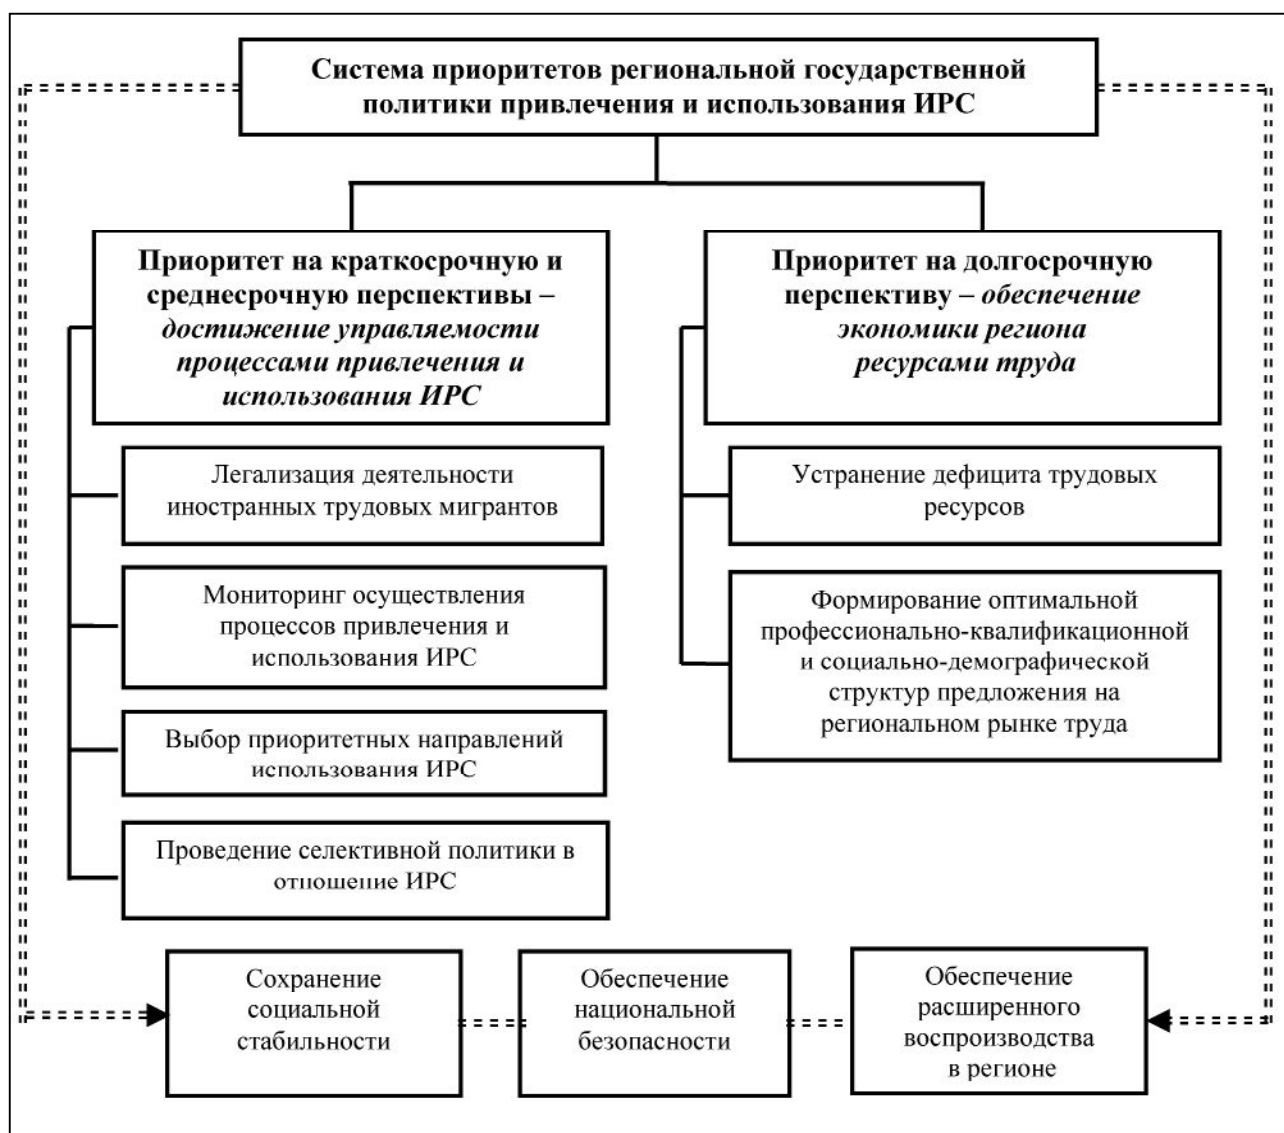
Система приоритетов региональной государственной политики привлечения и использования ИРС

Приоритет на краткосрочную и среднесрочную перспективы – *достижение управляемости процессами привлечения и использования ИРС*

Легализация деятельности иностранных трудовых мигрантов

Мониторинг осуществления процессов привлечения и использования ИРС

Выбор приоритетных направлений использования ИРС

Проведение селективной политики в отношение ИРС

Приоритет на долгосрочную перспективу – *обеспечение экономики региона ресурсами труда*

Устранение дефицита трудовых ресурсов

Формирование оптимальной профессионально-квалификационной и социально-демографической структур предложения на региональном рынке труда

Сохранение социальной стабильности

Обеспечение национальной безопасности

Обеспечение расширенного воспроизводства в регионе